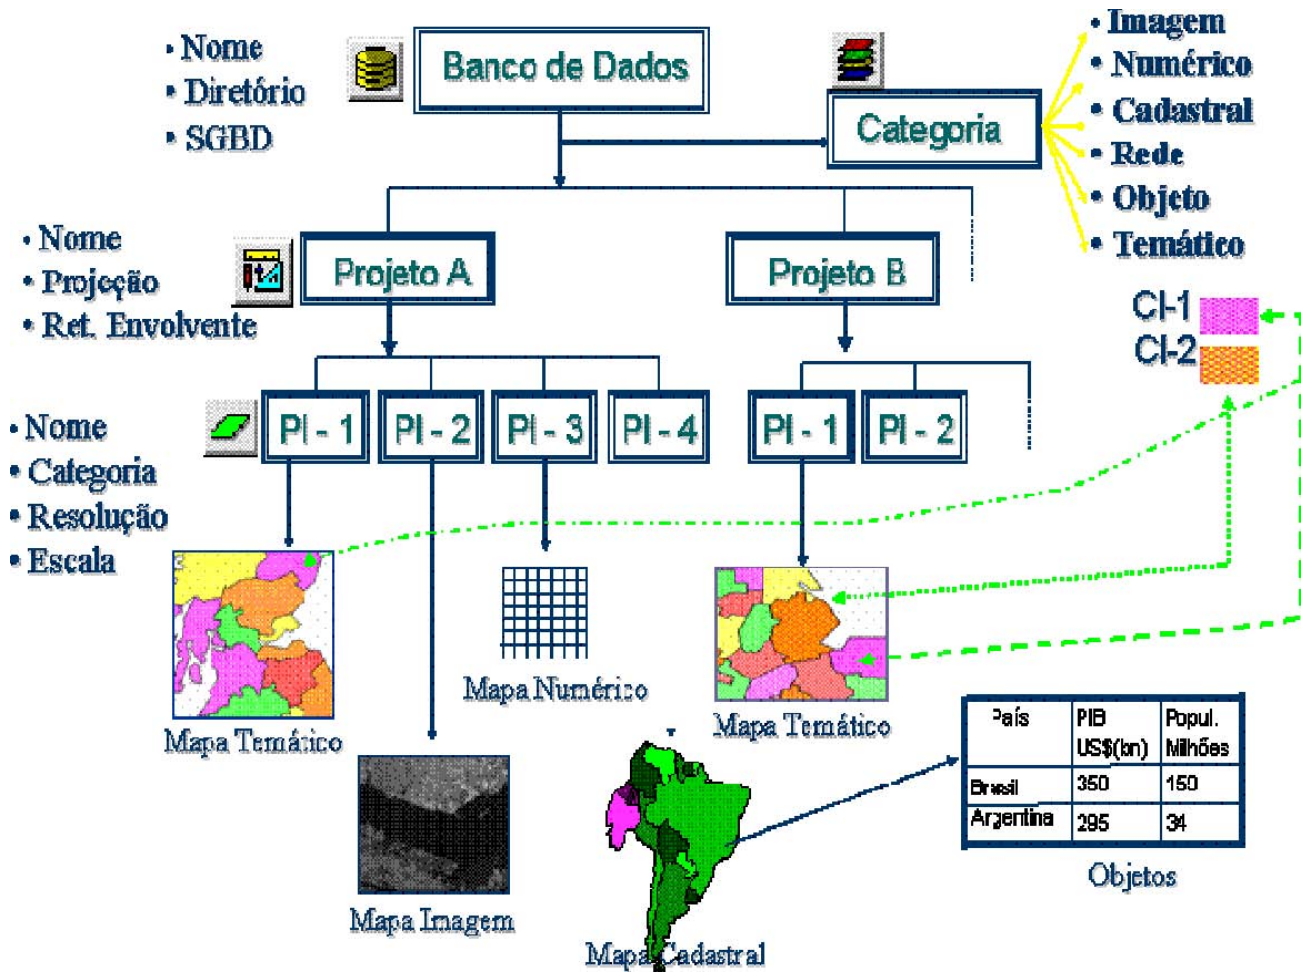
• Nome
• Diretório
• SGBD

Banco de Dados

Categoria

• Imagem
• Numérico
• Cadastral
• Rede
• Objeto
• Temático

• Nome
• Projeção
• Ret. Envolvente

Projeto A

Projeto B

Cl-1
Cl-2

• Nome
• Categoria
• Resolução
• Escala

PI - 1
PI - 2
PI - 3
PI - 4
PI - 1
PI - 2

Mapa Temático

Mapa Numérico

Mapa Temático

| País | PIB US$(bn) | Popul. Milhões |
|---|---|---|
| Brasil | 350 | 150 |
| Argentina | 295 | 34 |

Objetos

Mapa Imagem

Mapa Cadastral